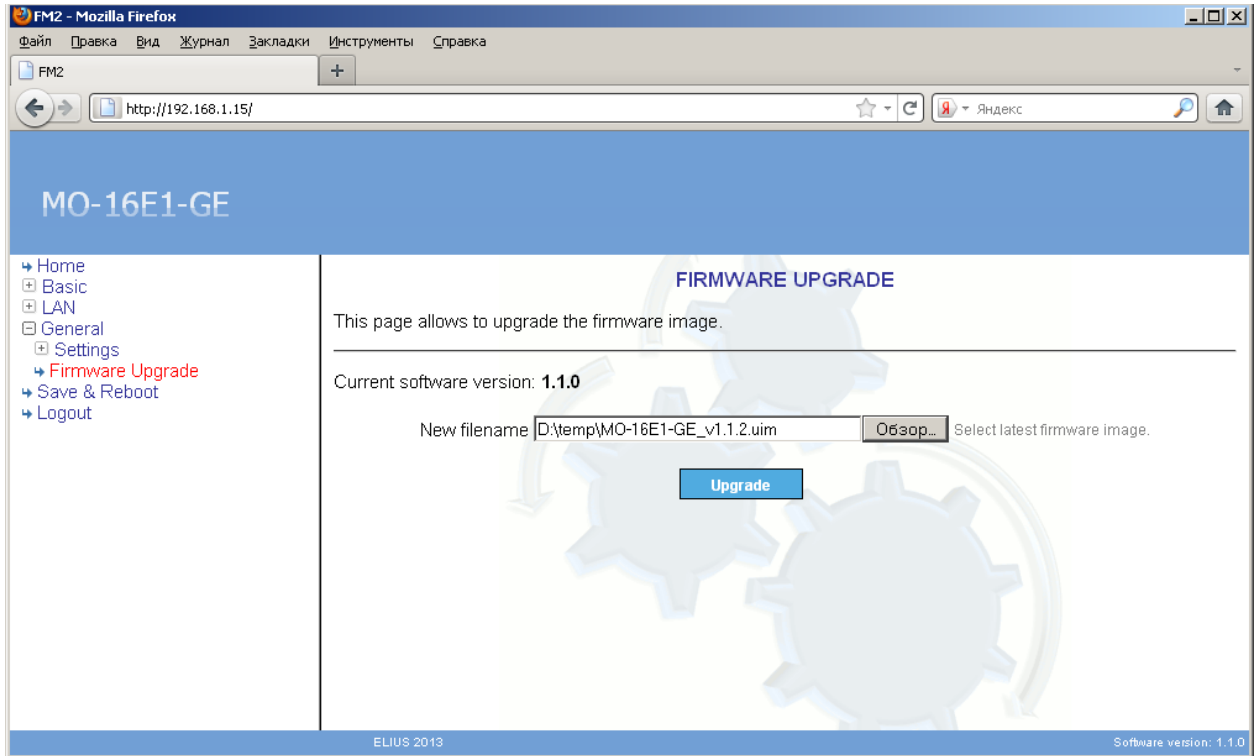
FM2 - Mozilla Firefox

Файл Правка Вид Журнал Закладки Инструменты Справка

FM2

+

http://192.168.1.15/

Яндекс

MO-16E1-GE

Home
Basic
LAN
General
Settings
Firmware Upgrade
Save & Reboot
Logout

FIRMWARE UPGRADE

This page allows to upgrade the firmware image.

Current software version: **1.1.0**

New filename D:\temp\MO-16E1-GE_v1.1.2.uim Обзор... Select latest firmware image.

Upgrade

ELIUS 2013

Software version: 1.1.0